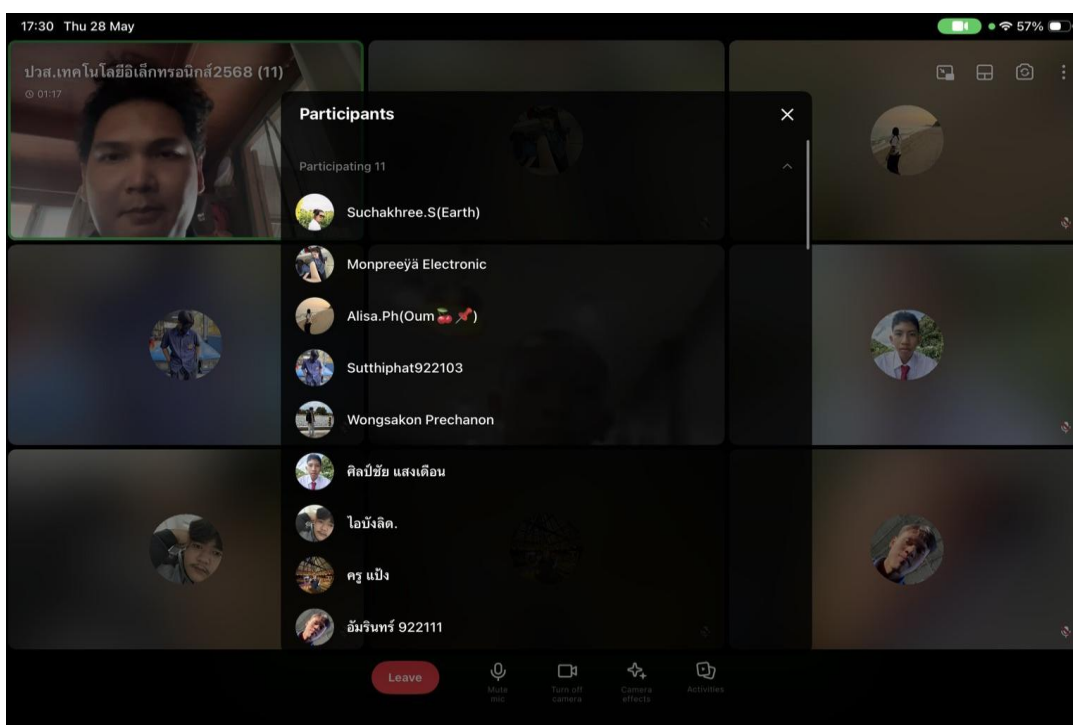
17:30 Thu 28 May

57%

ปวส.เทคโนโลยีอิเล็กทรอนิกส์2568 (11)

01:17

Participants

Participating 11

Suchakhree.S(Earth)

Monpreeyä Electronic

Alisa.Ph(Oum🍒📌)

Sutthiphat922103

Wongsakon Prechanon

ศิลป์ชัย แสงเดือน

ไอบังลิด.

ครู แป้ง

อัมรินทร์ 922111

Leave

Mute mic

Turn off camera

Camera effects

Activities